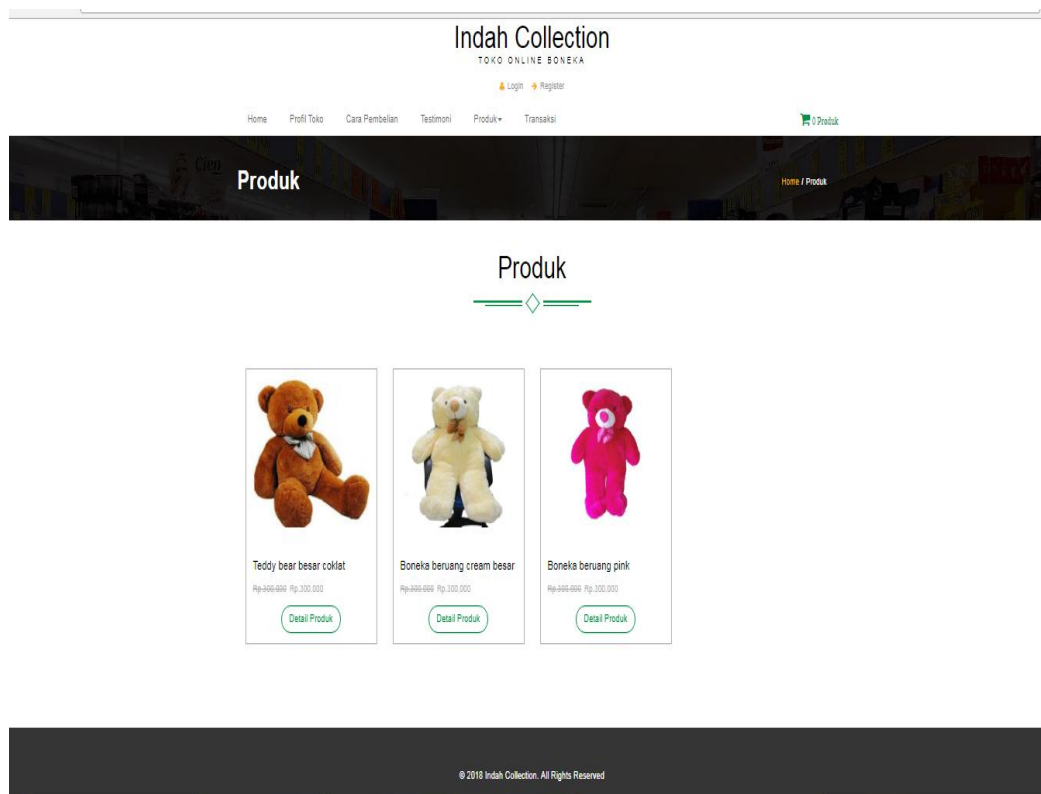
Indah Collection
TOKO ONLINE BONEKA

Login Register

Home Profil Toko Cara Pembelian Testimoni Produk Transaksi

0 Produk

Produk

Home / Produk

Produk

Teddy bear besar coklat
~~Rp.300.000~~ Rp.300.000
Detail Produk

Boneka beruang cream besar
~~Rp.300.000~~ Rp.300.000
Detail Produk

Boneka beruang pink
~~Rp.300.000~~ Rp.300.000
Detail Produk

© 2018 Indah Collection. All Rights Reserved